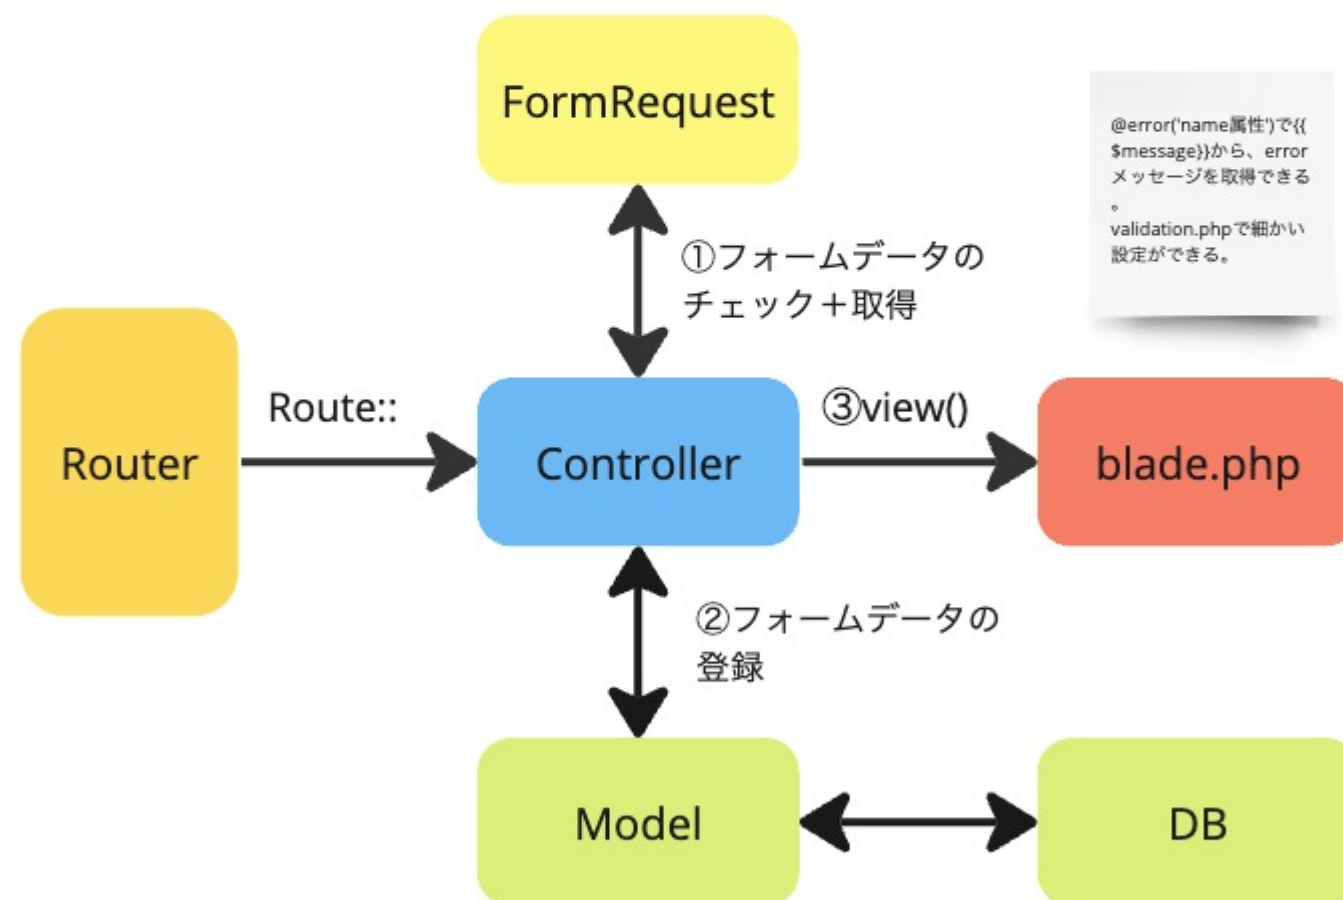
FormRequest

@error('name属性')で{{ $message}}から、error メッセージを取得できる 。
validation.phpで細かい設定ができる。

①フォームデータのチェック＋取得

Router

Route::

Controller

③view()

blade.php

②フォームデータの登録

Model

DB